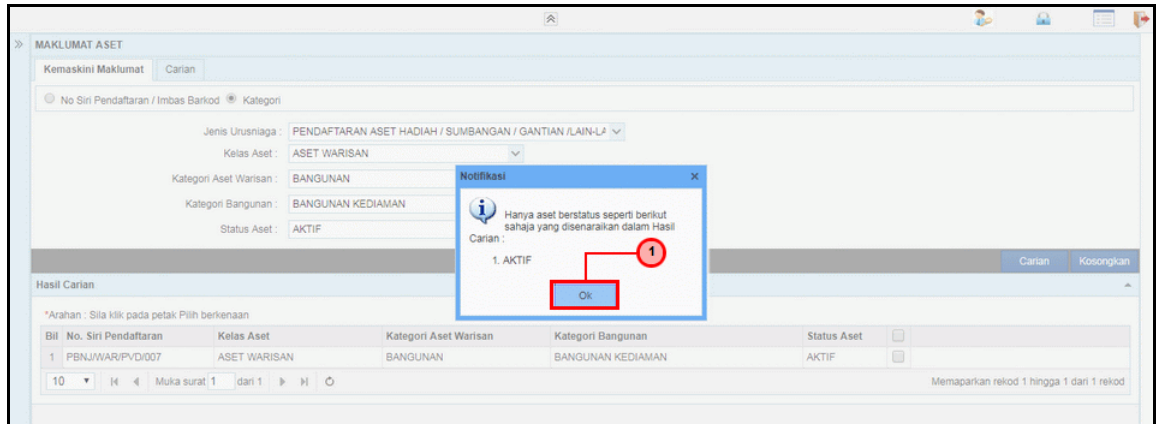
MAKLUMAT ASET

Kemaskini Maklumat | Carian

No Siri Pendaftaran / Imbas Barkod | Kategori

Jenis Urusniaga : PENDAFTARAN ASET HADIAH / SUMBANGAN / GANTIAN /LAIN-LA

Kelas Aset : ASET WARISAN

Kategori Aset Warisan : BANGUNAN

Kategori Bangunan : BANGUNAN KEDIAMAN

Status Aset : AKTIF

Notifikasi

Hanya aset berstatus seperti berikut sahaja yang disenaraikan dalam Hasil Carian :

1. AKTIF

1

Ok

Carian | Kosongkan

Hasil Carian

*Arahan : Sila klik pada petak Pilih berkenaan

| Bil | No. Siri Pendaftaran | Kelas Aset | Kategori Aset Warisan | Kategori Bangunan | Status Aset | |
|---|---|---|---|---|---|---|
| 1 | PBNJ/WAR/PVD/007 | ASET WARISAN | BANGUNAN | BANGUNAN KEDIAMAN | AKTIF | |

10 | Muka surat 1 dari 1

Memaparkan rekod 1 hingga 1 dari 1 rekod